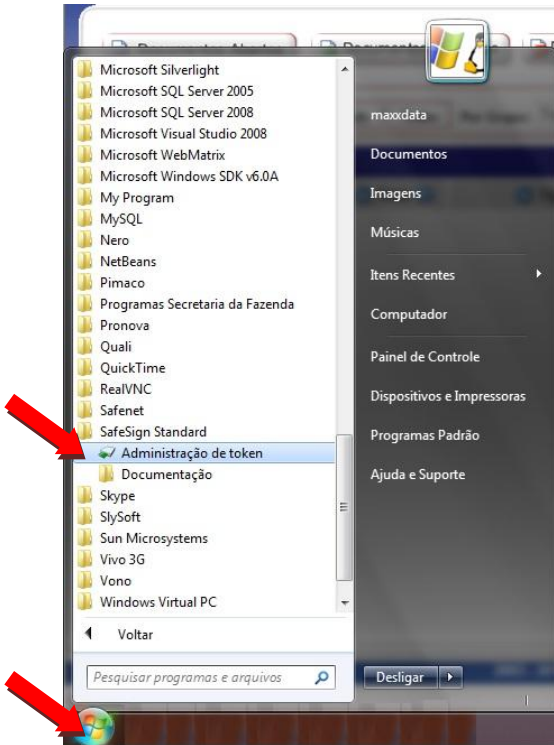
Microsoft Silverlight
Microsoft SQL Server 2005
Microsoft SQL Server 2008
Microsoft Visual Studio 2008
Microsoft WebMatrix
Microsoft Windows SDK v6.0A
My Program
MySQL
Nero
NetBeans
Pimaco
Programas Secretaria da Fazenda
Pronova
Quali
QuickTime
RealVNC
Safenet
SafeSign Standard
Administração de token
Documentação
Skype
SlySoft
Sun Microsystems
Vivo 3G
Vono
Windows Virtual PC

Voltar

Pesquisar programas e arquivos

maxxdata
Documentos
Imagens
Músicas
Itens Recentes
Computador
Painel de Controle
Dispositivos e Impressoras
Programas Padrão
Ajuda e Suporte

Desligar